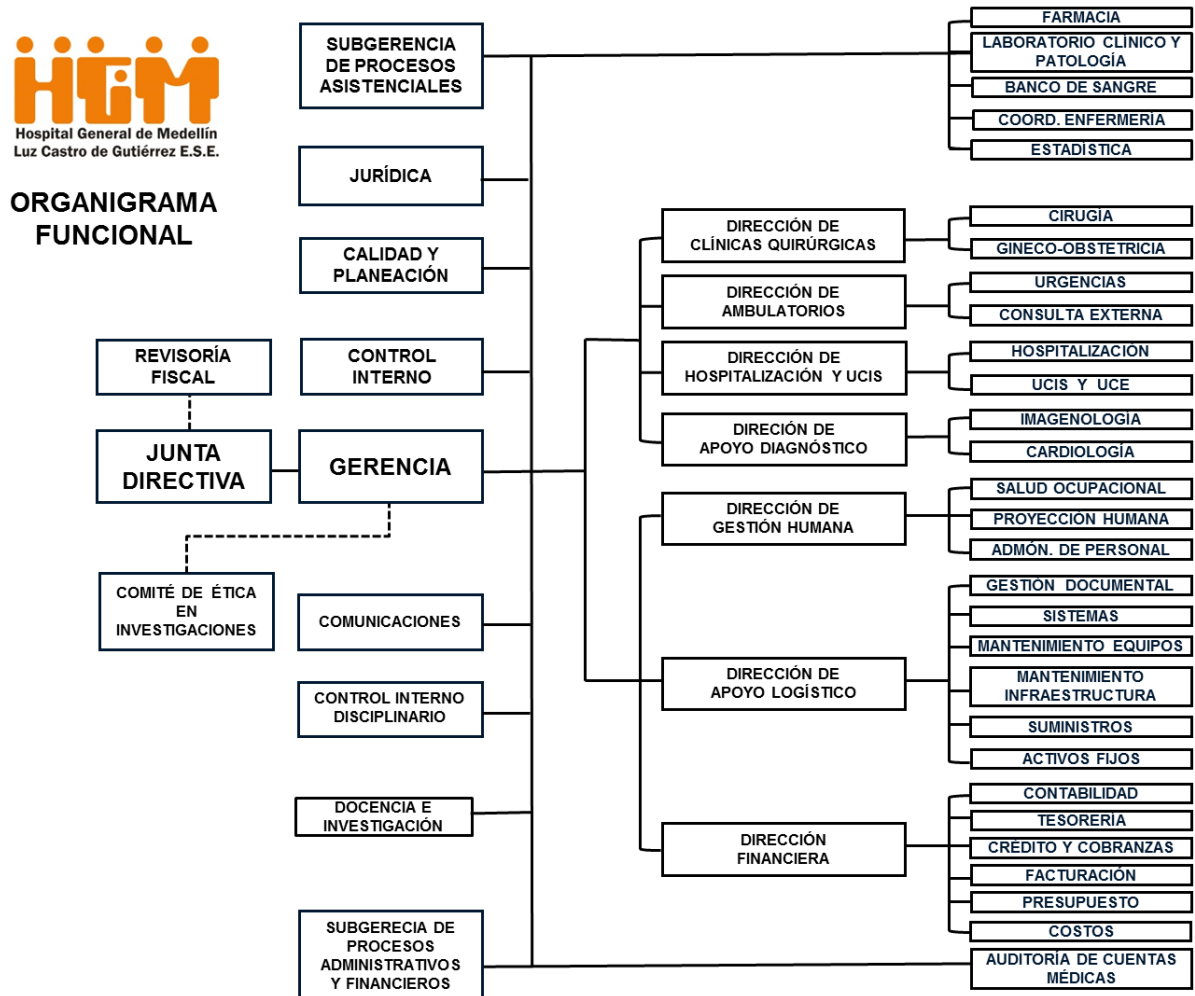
HGM
Hospital General de Medellín
Luz Castro de Gutiérrez E.S.E.

ORGANIGRAMA FUNCIONAL

SUBGERENCIA DE PROCESOS ASISTENCIALES

JURÍDICA

CALIDAD Y PLANEACIÓN

REVISORÍA FISCAL

CONTROL INTERNO

JUNTA DIRECTIVA

GERENCIA

COMITÉ DE ÉTICA EN INVESTIGACIONES

COMUNICACIONES

CONTROL INTERNO DISCIPLINARIO

DOCENCIA E INVESTIGACIÓN

SUBGERECIA DE PROCESOS ADMINISTRATIVOS Y FINANCIEROS

FARMACIA

LABORATORIO CLÍNICO Y PATOLOGÍA

BANCO DE SANGRE

COORD. ENFERMERÍA

ESTADÍSTICA

DIRECCIÓN DE CLÍNICAS QUIRÚRGICAS

CIRUGÍA

GINECO-OBSTETRICIA

DIRECCIÓN DE AMBULATORIOS

URGENCIAS

CONSULTA EXTERNA

DIRECCIÓN DE HOSPITALIZACIÓN Y UCIS

HOSPITALIZACIÓN

UCIS Y UCE

DIRECIÓN DE APOYO DIAGNÓSTICO

IMAGENOLOGÍA

CARDIOLOGÍA

DIRECCIÓN DE GESTIÓN HUMANA

SALUD OCUPACIONAL

PROYECCIÓN HUMANA

ADMÓN. DE PERSONAL

GESTIÓN DOCUMENTAL

SISTEMAS

MANTENIMIENTO EQUIPOS

DIRECCIÓN DE APOYO LOGÍSTICO

MANTENIMIENTO INFRAESTRUCTURA

SUMINISTROS

ACTIVOS FIJOS

CONTABILIDAD

TESORERÍA

DIRECCIÓN FINANCIERA

CRÉDITO Y COBRANZAS

FACTURACIÓN

PRESUPUESTO

COSTOS

AUDITORÍA DE CUENTAS MÉDICAS